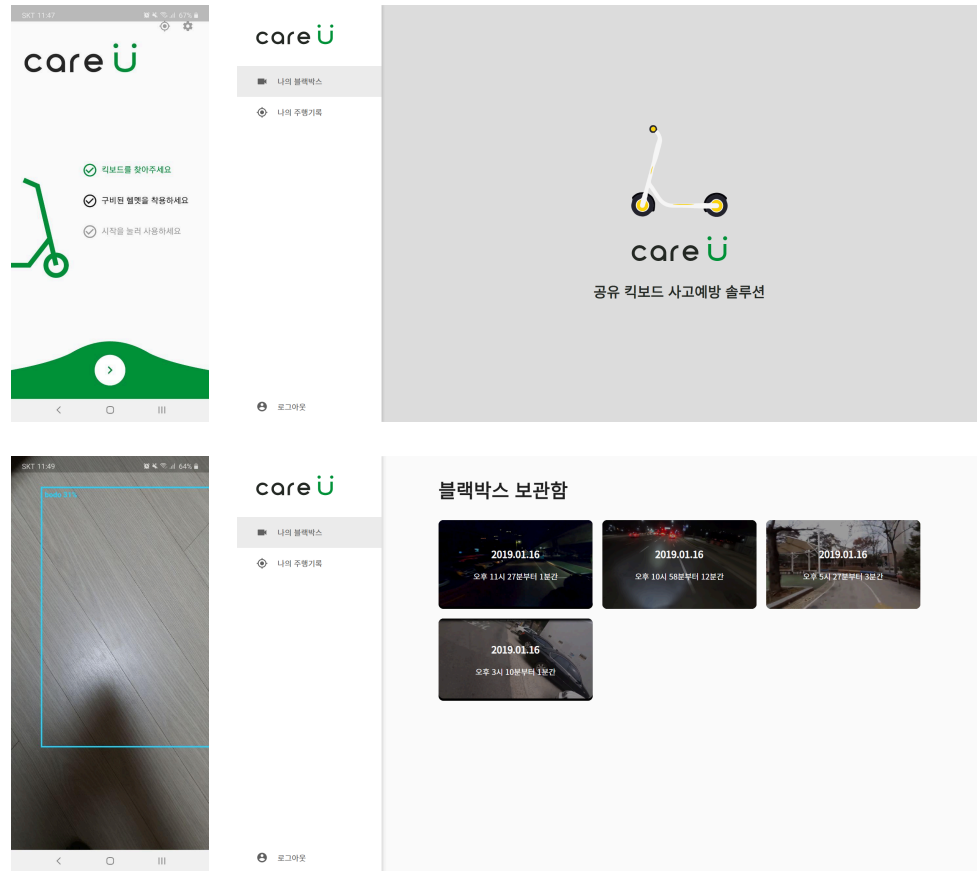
SKT 11:47 67%

care U

킥보드를 찾아주세요

구비된 헬멧을 착용하세요

시작을 눌러 사용하세요

care U

나의 블랙박스

나의 주행기록

로그아웃

care U

공유 킥보드 사고예방 솔루션

SKT 11:49 64%

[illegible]

care U

나의 블랙박스

나의 주행기록

로그아웃

블랙박스 보관함

2019.01.16
오후 11시 27분부터 1분간

2019.01.16
오후 10시 58분부터 12분간

2019.01.16
오후 5시 27분부터 3분간

2019.01.16
오후 3시 10분부터 1분간